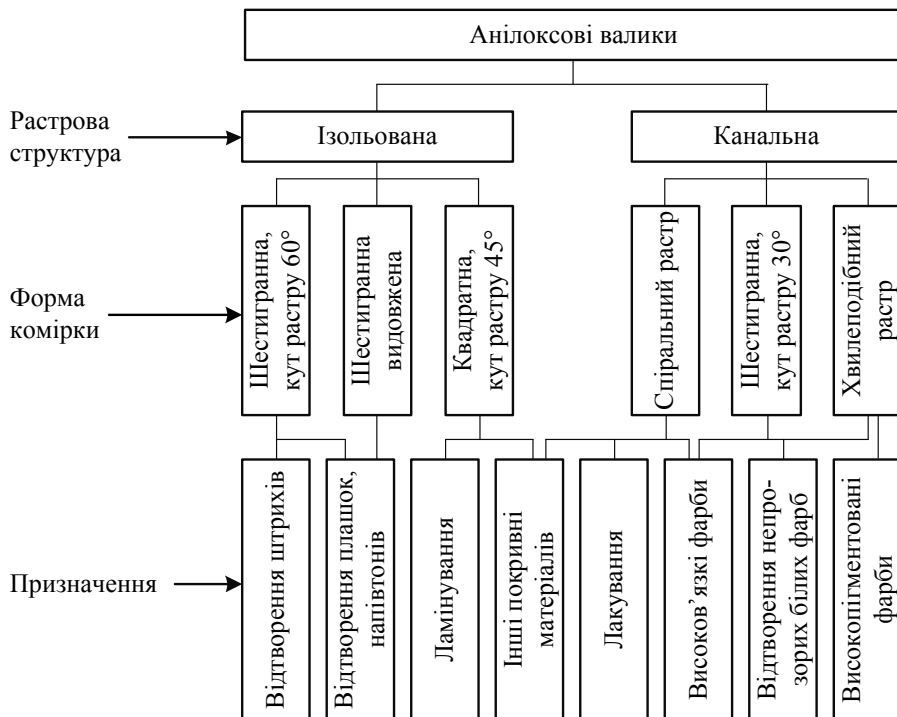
Анілоксові валики

Растрова структура

Ізольована

Канальна

Форма комірки

Шестигранна, кут растру 60°

Шестигранна видовжена

Квадратна, кут растру 45°

Спіральний растр

Шестигранна, кут растру 30°

Хвилеподібний растр

Призначення

Відтворення штрихів

Відтворення плашок, напівтонів

Ламінування

Інші покривні матеріалів

Лакування

Високов'язкі фарби

Відтворення непрозорих білих фарб

Високопігментовані фарби